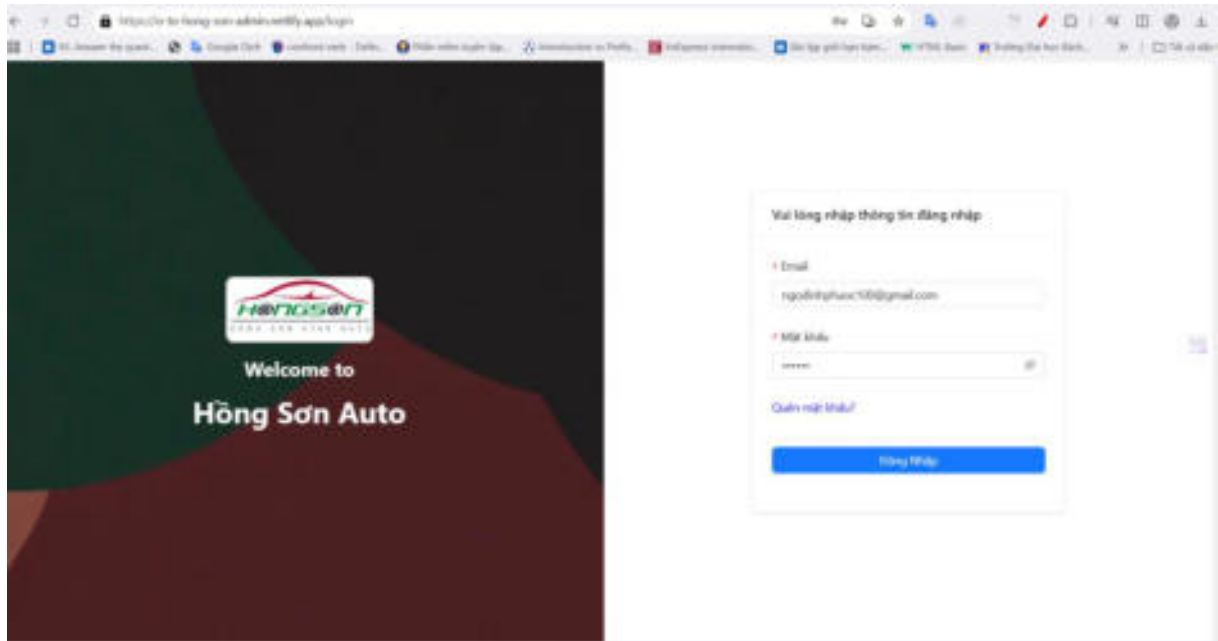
https://o-to-hong-son-admin.netlify.app/login

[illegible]

HONGSON

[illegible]

Welcome to

Hồng Sơn Auto

Vui lòng nhập thông tin đăng nhập

* Email

ngodinhphuoc100@gmail.com

* Mật khẩu

••••••

Quên mật khẩu?

Đăng Nhập